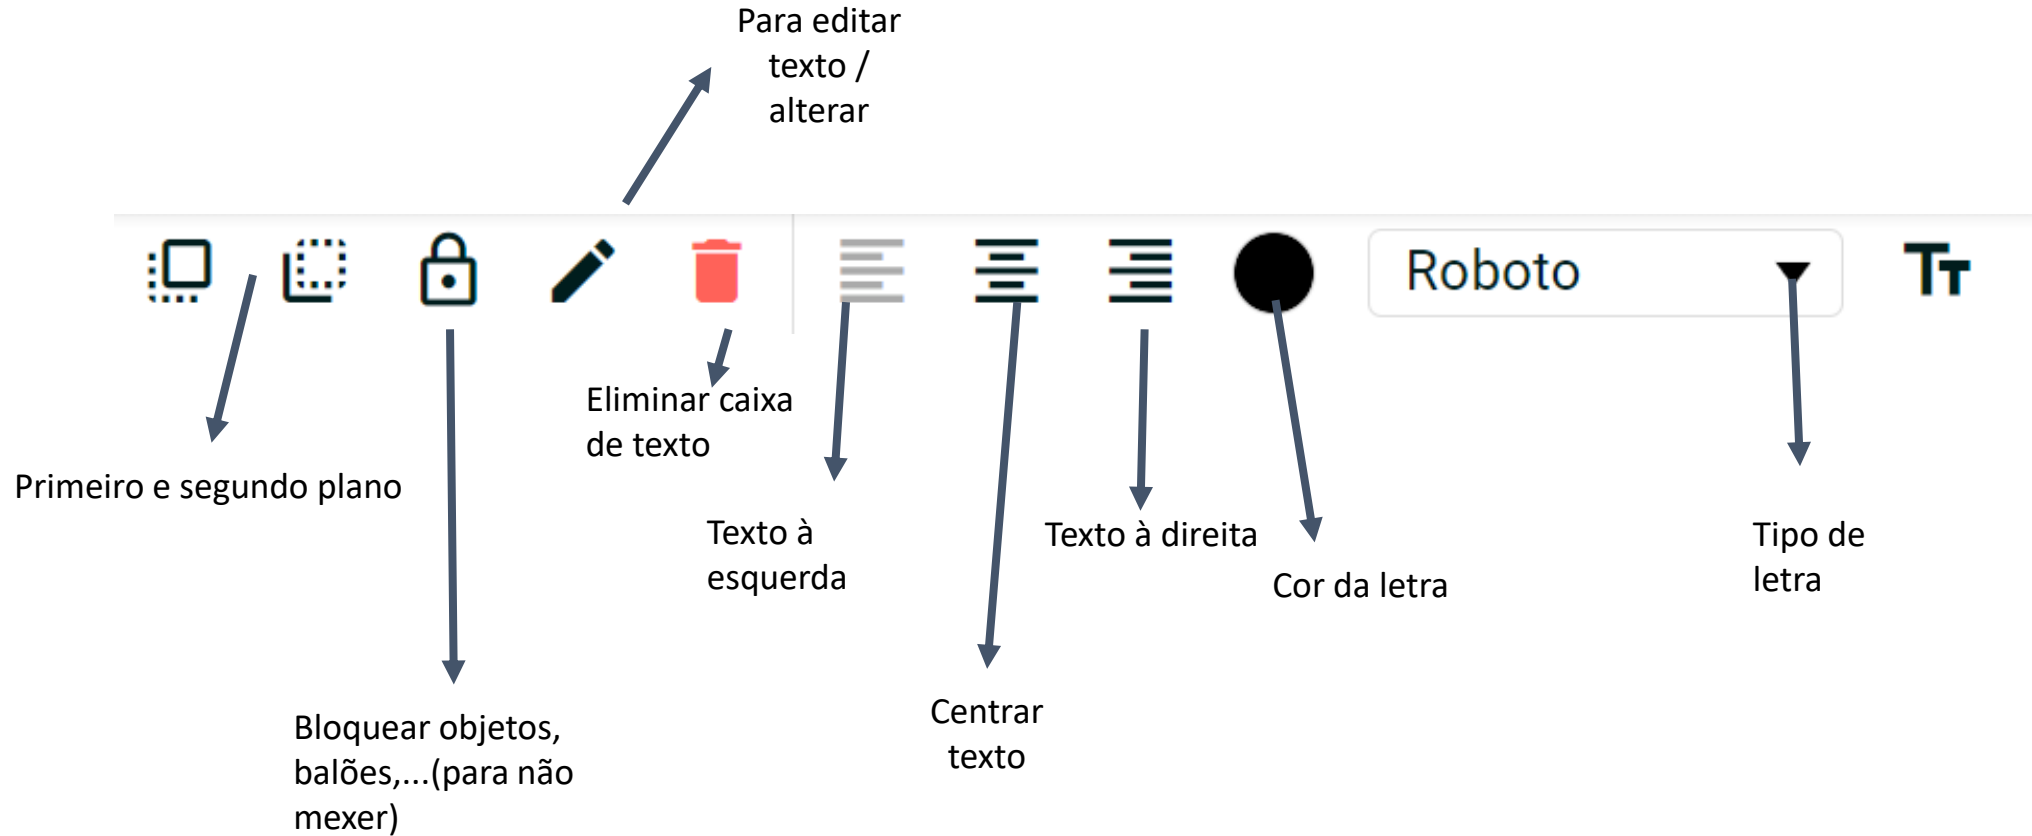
Para editar texto / alterar

Roboto

Primeiro e segundo plano

Eliminar caixa de texto

Texto à esquerda

Texto à direita

Cor da letra

Tipo de letra

Bloquear objetos, balões,...(para não mexer)

Centrar texto